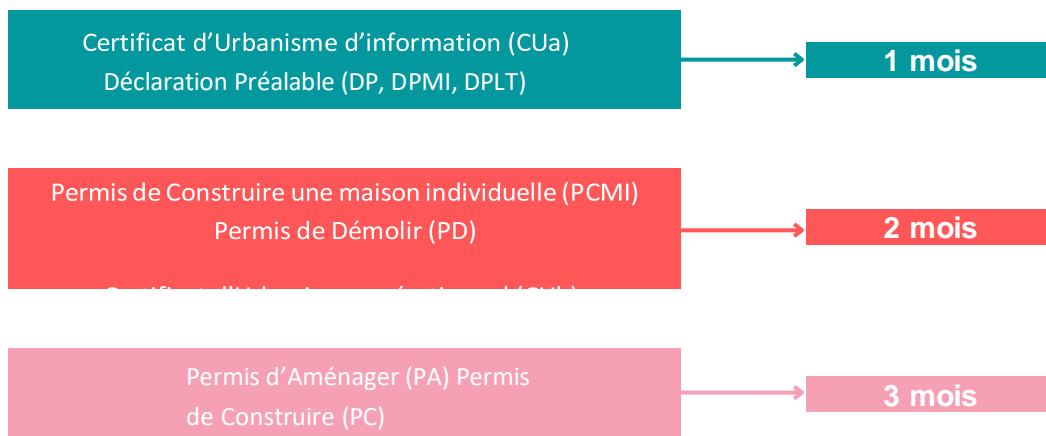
Certificat d’Urbanisme d’information (CUa)
Déclaration Préalable (DP, DPMI, DPLT)

1 mois

Permis de Construire une maison individuelle (PCMI)
Permis de Démolir (PD)
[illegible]

2 mois

Permis d’Aménager (PA) Permis de Construire (PC)

3 mois